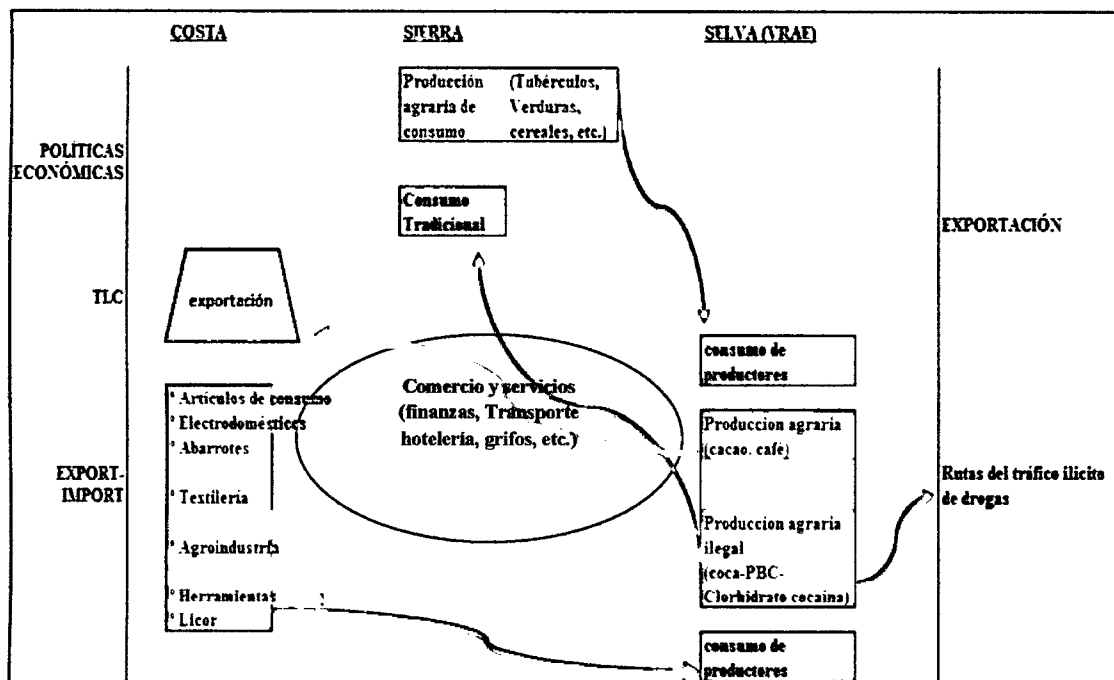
COSTA

SIERRA

SELVA (VRAE)

POLÍTICAS ECONÓMICAS

TLC

EXPORT-IMPORT

Producción agraria de consumo (Tubérculos, Verduras, cereales, etc.)

Consumo Tradicional

exportación

Comercio y servicios (finanzas, Transporte hotelería, grifos, etc.)

° Artículos de consumo
° Electrodomésticos
° Abarrotes
° Textilería
° Agroindustria
° Herramientas
° Licor

consumo de productores

Produccion agraria (cacao. café)

Produccion agraria ilegal (coca-PBC-Clorhidrato cocaina)

consumo de productores

EXPORTACIÓN

Rutas del tráfico ilícito de drogas